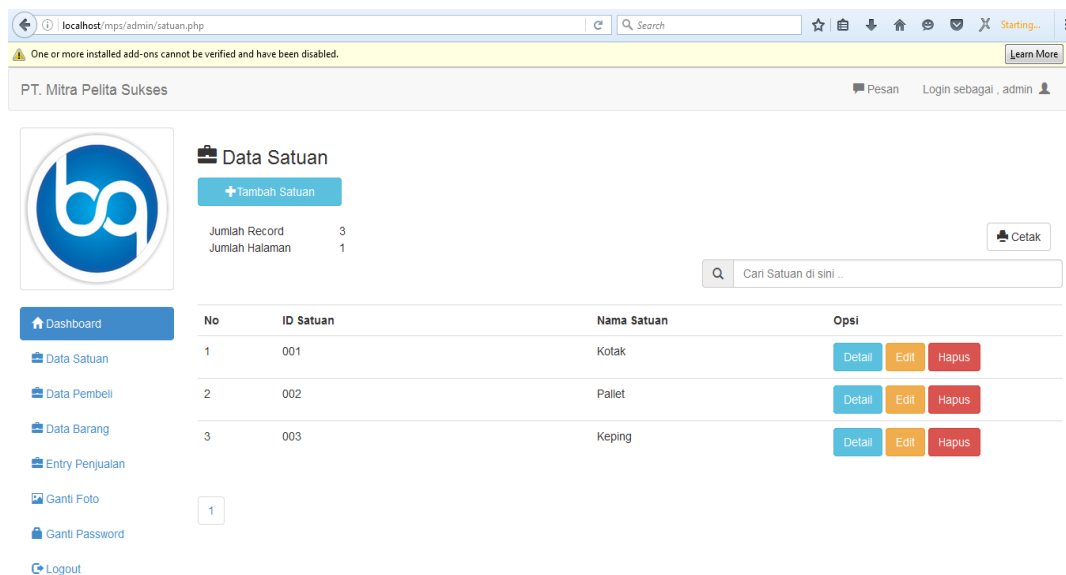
localhost/mps/admin/satuan.php

Search

Starting...

One or more installed add-ons cannot be verified and have been disabled.

Learn More

PT. Mitra Pelita Sukses

Pesan

Login sebagai , admin

Data Satuan

Tambah Satuan

Jumlah Record 3
Jumlah Halaman 1

Cetak

Cari Satuan di sini ..

Dashboard

Data Satuan

Data Pembeli

Data Barang

Entry Penjualan

Ganti Foto

Ganti Password

Logout

| No | ID Satuan | Nama Satuan | Opsi |
|---|---|---|---|
| 1 | 001 | Kotak | Detail Edit Hapus |
| 2 | 002 | Pallet | Detail Edit Hapus |
| 3 | 003 | Keping | Detail Edit Hapus |

1